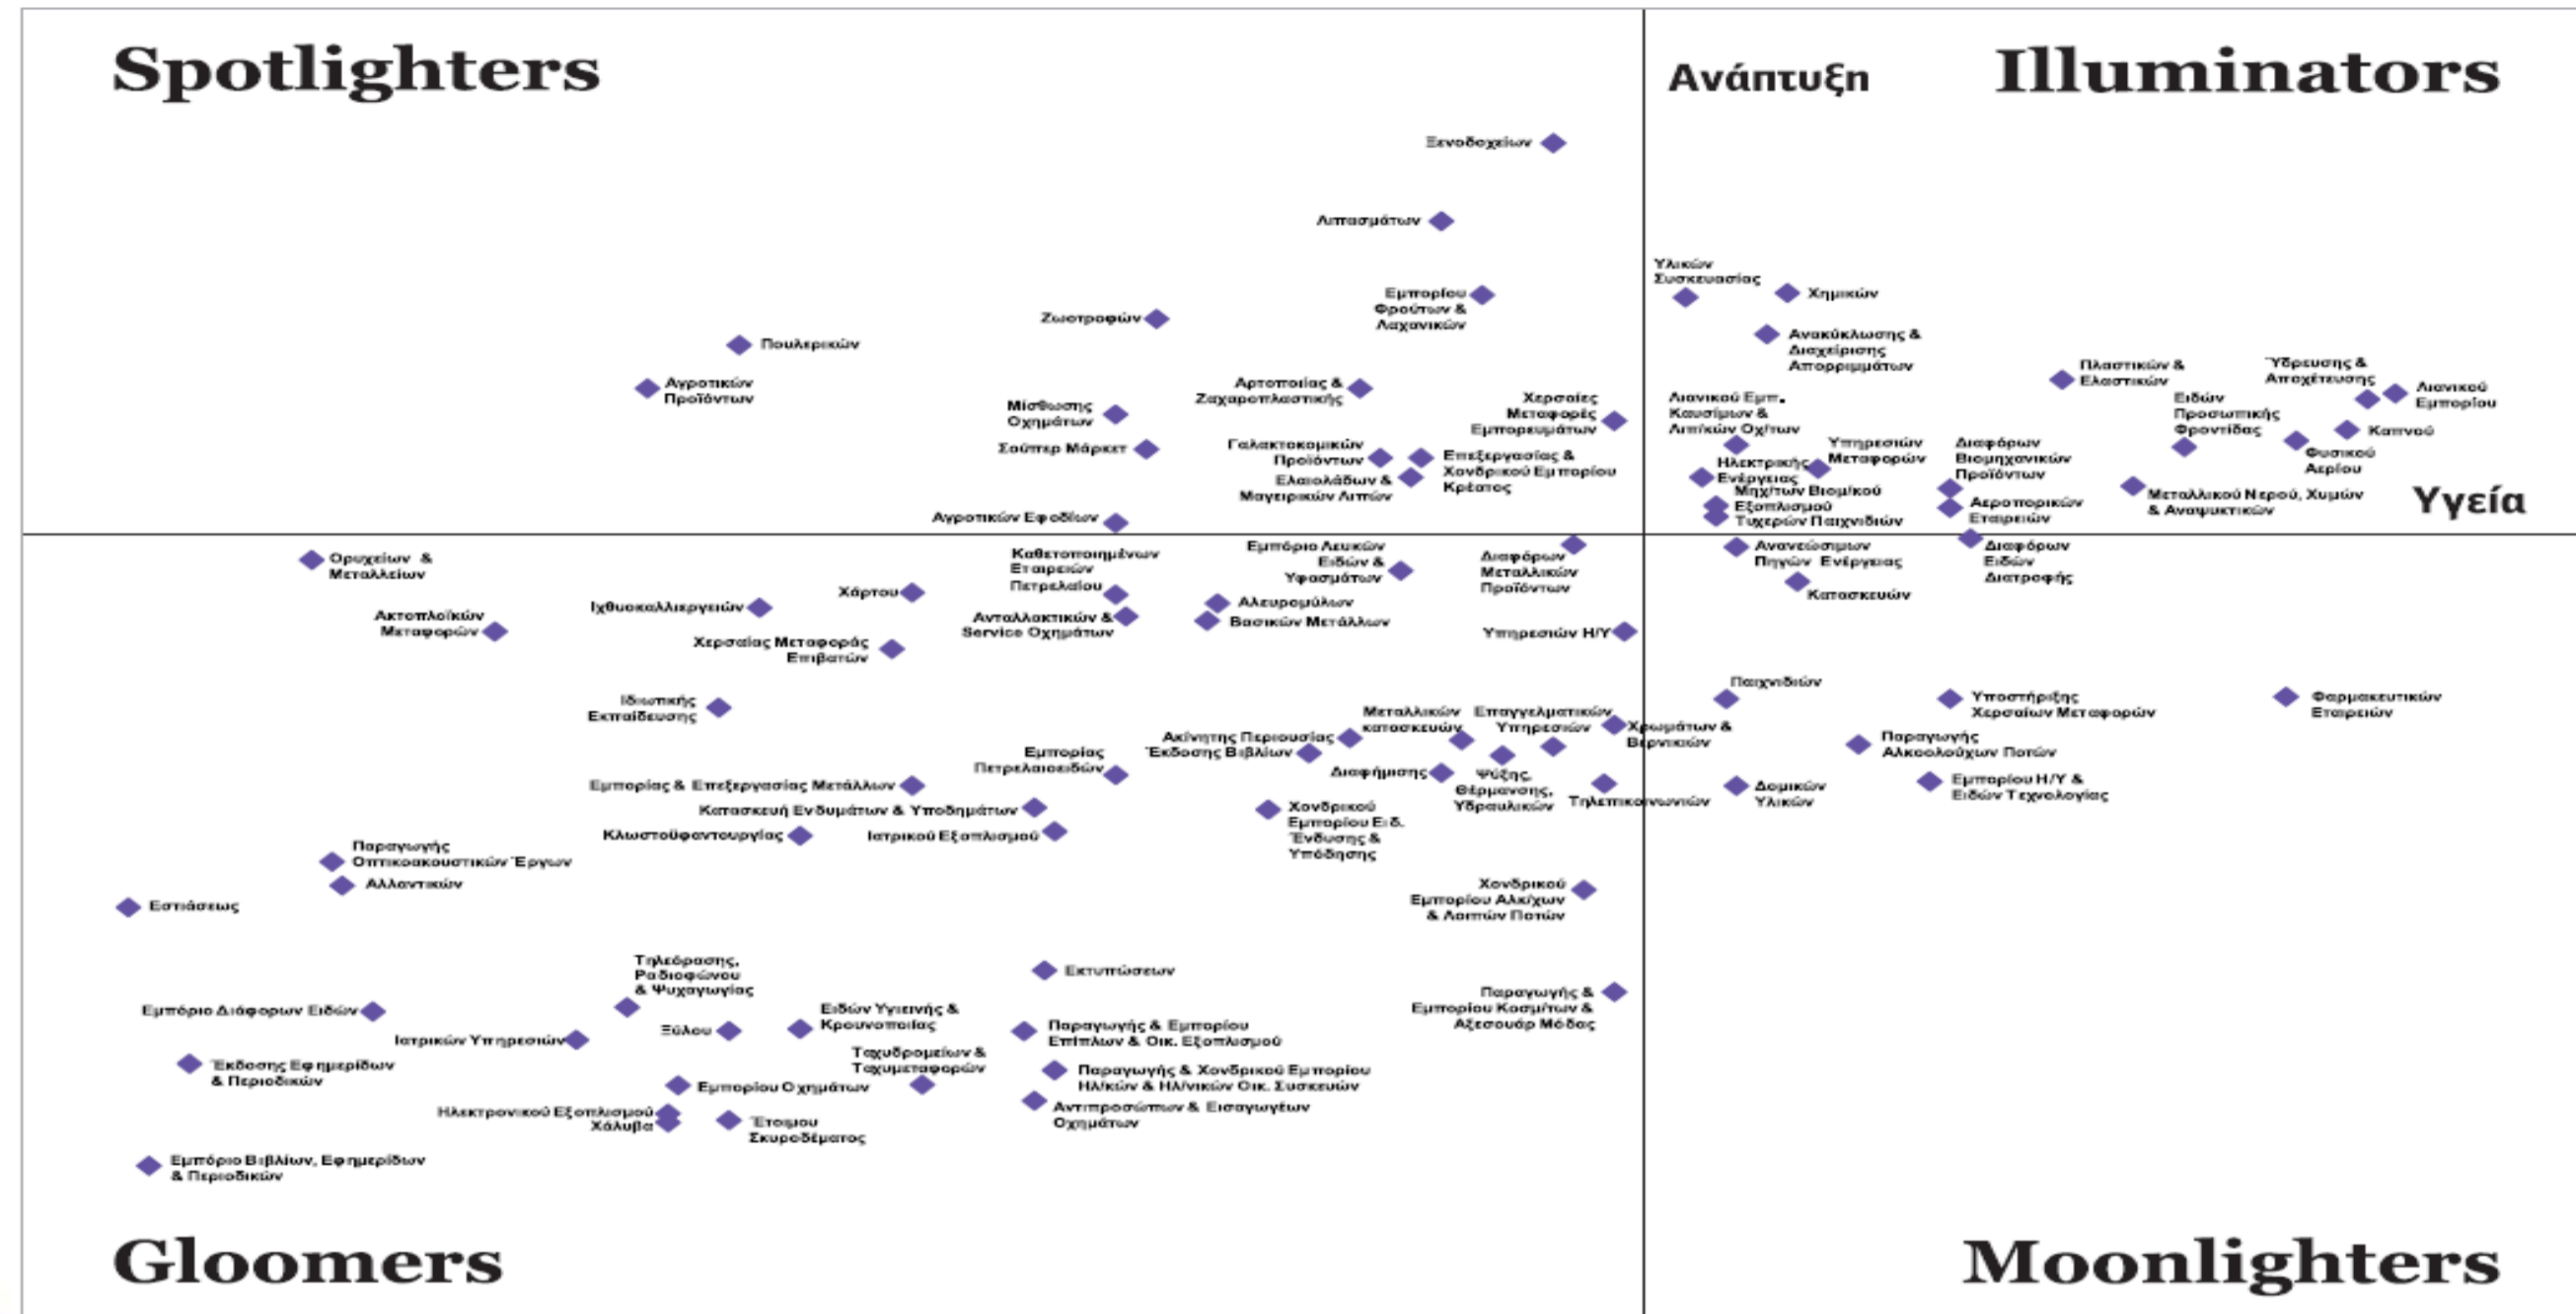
Spotlighters

Ανάπτυξη

Illuminators

Ξενοδοχείων

Αυτοκινήτων

Υλικών Συσκευασίας

Χημικών

Εμπορίου Φρούτων & Λαχανικών

Ζωοτροφών

Πουλερικών

Ανακύκλωσης & Διαχείρισης Απορριμμάτων

Αγροτικών Προϊόντων

Αρτοποιίας & Ζαχαροπλαστικής

Πλαστικών & Ελαστικών

Ύδρευσης & Αποχέτευσης

Λιανικού Εμπορίου

Μίσθωσης Οχημάτων

Χερσαίες Μεταφορές Εμπορευμάτων

Λιανικού Εμπ. Καυσίμων & Ανταλ/κών Οχ/των

Ειδών Προσωπικής Φροντίδας

Καπνού

Σούπερ Μάρκετ

Γαλακτοκομικών Προϊόντων

Επεξεργασίας & Χονδρικού Εμπορίου Κρέατος

Υπηρεσιών Μεταφορών

Διαφόρων Βιομηχανικών Προϊόντων

Φυσικού Αερίου

Ελαιολάδων & Μαγειρικών Λιπών

Ηλεκτρικής Ενέργειας

Μηχ/των Βιομ/κού Εξοπλισμού

Αεροπορικών Εταιρειών

Μεταλλικού Νερού, Χυμών & Αναψυκτικών

Υγεία

Αγροτικών Εφοδίων

Τυχερών Παιχνιδιών

Ορυχείων & Μεταλλείων

Καθετοποιημένων Εταιρειών Πετρελαίου

Εμπόριο Λευκών Ειδών & Υφασμάτων

Διαφόρων Μεταλλικών Προϊόντων

Ανανεώσιμων Πηγών Ενέργειας

Διαφόρων Ειδών Διατροφής

Χάρτου

Ιχθυοκαλλιεργειών

Αλευρομύλων

Κατασκευών

Ακτοπλοϊκών Μεταφορών

Ανταλλακτικών & Service Οχημάτων

Βασικών Μετάλλων

Υπηρεσιών Η/Υ

Χερσαίας Μεταφοράς Επιβατών

Παιχνιδιών

Υποστήριξης Χερσαίων Μεταφορών

Φαρμακευτικών Εταιρειών

Ιδιωτικής Εκπαίδευσης

Μεταλλικών κατασκευών

Επαγγελματικών Υπηρεσιών

Χρωμάτων & Βερνικιών

Ακίνητης Περιουσίας

Παραγωγής Αλκοολούχων Ποτών

Εμπορίας Πετρελαιοειδών

Έκδοσης Βιβλίων

Διαφήμισης

Ψύξης, Θέρμανσης, Υδραυλικών

Εμπορίου Η/Υ & Ειδών Τεχνολογίας

Εμπορίας & Επεξεργασίας Μετάλλων

Τηλεπικοινωνιών

Δομικών Υλικών

Κατασκευή Ενδυμάτων & Υποδημάτων

Χονδρικού Εμπορίου Ειδ. Ένδυσης & Υπόδησης

Κλωστοϋφαντουργίας

Ιατρικού Εξοπλισμού

Παραγωγής Οπτικοακουστικών Έργων

Αλλαντικών

Εστιάσεως

Χονδρικού Εμπορίου Αλκ/χων & Λοιπών Ποτών

Τηλεόρασης, Ραδιοφώνου & Ψυχαγωγίας

Εκτυπώσεων

Παραγωγής & Εμπορίου Κοσμ/των & Αξεσουάρ Μόδας

Εμπόριο Διάφορων Ειδών

Ειδών Υγιεινής & Κρουνοποιίας

Ιατρικών Υπηρεσιών

Ξύλου

Παραγωγής & Εμπορίου Επίπλων & Οικ. Εξοπλισμού

Έκδοσης Εφημερίδων & Περιοδικών

Ταχυδρομείων & Ταχυμεταφορών

Εμπορίου Οχημάτων

Παραγωγής & Χονδρικού Εμπορίου Ηλ/κών & Ηλ/νικών Οικ. Συσκευών

Ηλεκτρονικού Εξοπλισμού

Χάλυβα

Έτοιμου Σκυροδέματος

Αντιπροσώπων & Εισαγωγέων Οχημάτων

Εμπόριο Βιβλίων, Εφημερίδων & Περιοδικών

Gloomers

Moonlighters